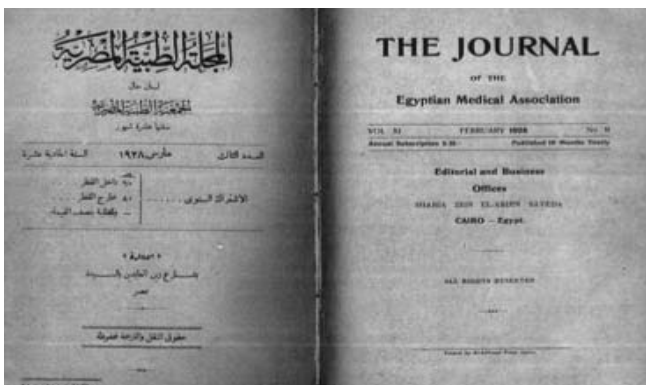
المجلة الطبية المصرية

لسان حال

الجمعية الطبية المصرية

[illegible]

العدد الثاني فبراير ١٩٢٨ السنة الحادية عشرة

الاشتراك السنوي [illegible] داخل القطر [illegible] خارج القطر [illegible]

الادارة

بشارع زين العابدين بالسيدة

مصر

حقوق النقل والترجمة محفوظة

THE JOURNAL

OF THE

Egyptian Medical Association

VOL. XI FEBRUARY 1928 No. II

Annual Subscription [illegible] Published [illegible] Yearly

Editorial and Business

Offices

SHARIA ZEIN EL-ABDIN SAYEDA

CAIRO — Egypt.

ALL RIGHTS RESERVED

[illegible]